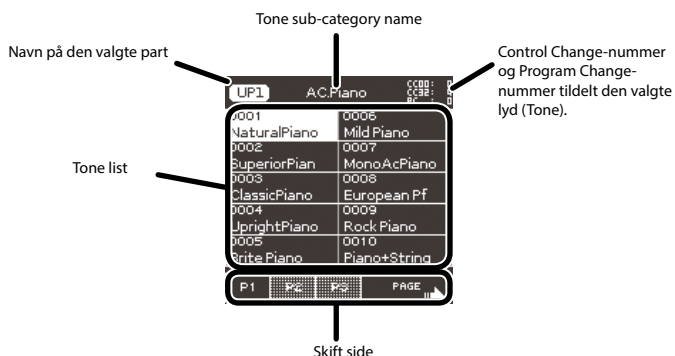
Tone sub-category name

Navn på den valgte part

Control Change-nummer og Program Change-nummer tildelt den valgte lyd (Tone).

UP1
AC.Piano
CC00:
CC32:
PC:

Tone list

0001
NaturalPiano
0006
Mild Piano
0002
SuperiorPian
0007
MonoAcPiano
0003
ClassicPiano
0008
European Pf
0004
UprightPiano
0009
Rock Piano
0005
Brite Piano
0010
Piano+String

P1
P2
P3
PAGE

Skift side